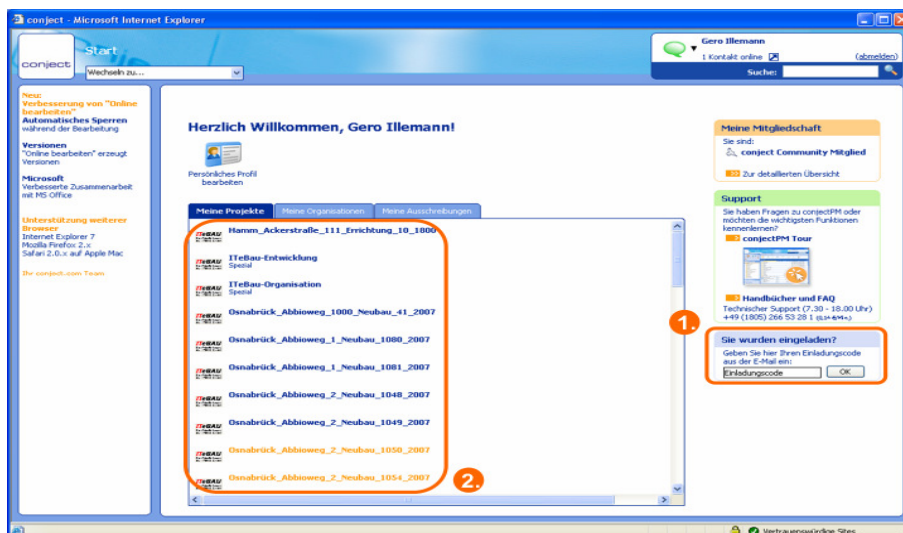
conject - Microsoft Internet Explorer

conject
Start
Wechseln zu...

Gero Illemann
1 Kontakt online
(abmelden)
Suche:

Neu:
Verbesserung von "Online bearbeiten"
Automatisches Sperren
während der Bearbeitung

Versionen
"Online bearbeiten" erzeugt Versionen

Microsoft
Verbesserte Zusammenarbeit mit MS Office

Unterstützung weiterer Browser
Internet Explorer 7
Mozilla Firefox 2.x
Safari 2.0.x auf Apple Mac

Ihr conject.com Team

Herzlich Willkommen, Gero Illemann!

Persönliches Profil bearbeiten

Meine Projekte | Meine Organisationen | Meine Ausschreibungen

Hamm_Ackerstraße_111_Errichtung_10_1800
ITeBau-Entwicklung
Spezial
ITeBau-Organisation
Spezial
Osnabrück_Abbioweg_1000_Neubau_41_2007
Osnabrück_Abbioweg_1_Neubau_1080_2007
Osnabrück_Abbioweg_1_Neubau_1081_2007
Osnabrück_Abbioweg_2_Neubau_1048_2007
Osnabrück_Abbioweg_2_Neubau_1049_2007
Osnabrück_Abbioweg_2_Neubau_1050_2007
Osnabrück_Abbioweg_2_Neubau_1054_2007

2.

Meine Mitgliedschaft
Sie sind:
conject Community Mitglied
Zu detaillierten Übersicht

Support
Sie haben Fragen zu conjectPM oder möchten die wichtigsten Funktionen kennenlernen?
conjectPM Tour
Handbücher und FAQ
Technischer Support (7.30 - 18.00 Uhr)
+49 (1805) 266 53 28 1 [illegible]

1.

Sie wurden eingeladen?
Geben Sie hier Ihren Einladungscode aus der E-Mail ein:
Einladungscode
OK

Vertrauenswürdige Sites